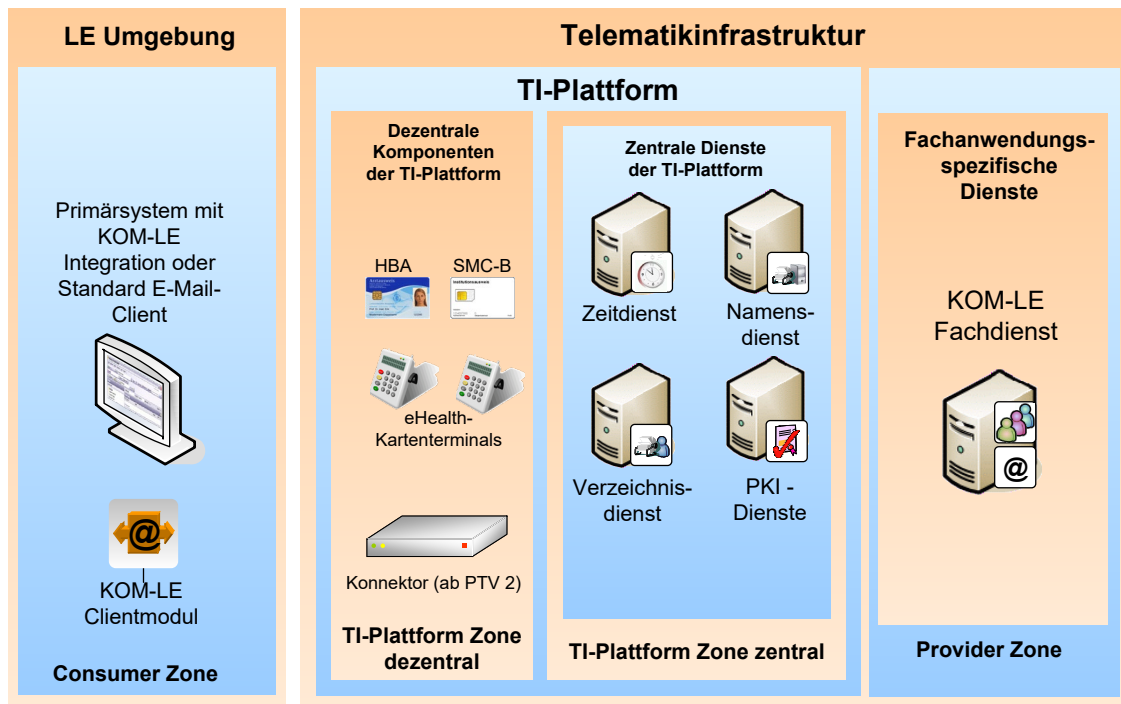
LE Umgebung

Primärsystem mit KOM-LE Integration oder Standard E-Mail-Client

KOM-LE Clientmodul

Consumer Zone

Telematikinfrastruktur

TI-Plattform

Dezentrale Komponenten der TI-Plattform

HBA

SMC-B

eHealth-Kartenterminals

Konnektor (ab PTV 2)

TI-Plattform Zone dezentral

Zentrale Dienste der TI-Plattform

Zeitdienst

Namensdienst

Verzeichnisdienst

PKI - Dienste

TI-Plattform Zone zentral

Fachanwendungsspezifische Dienste

KOM-LE Fachdienst

Provider Zone